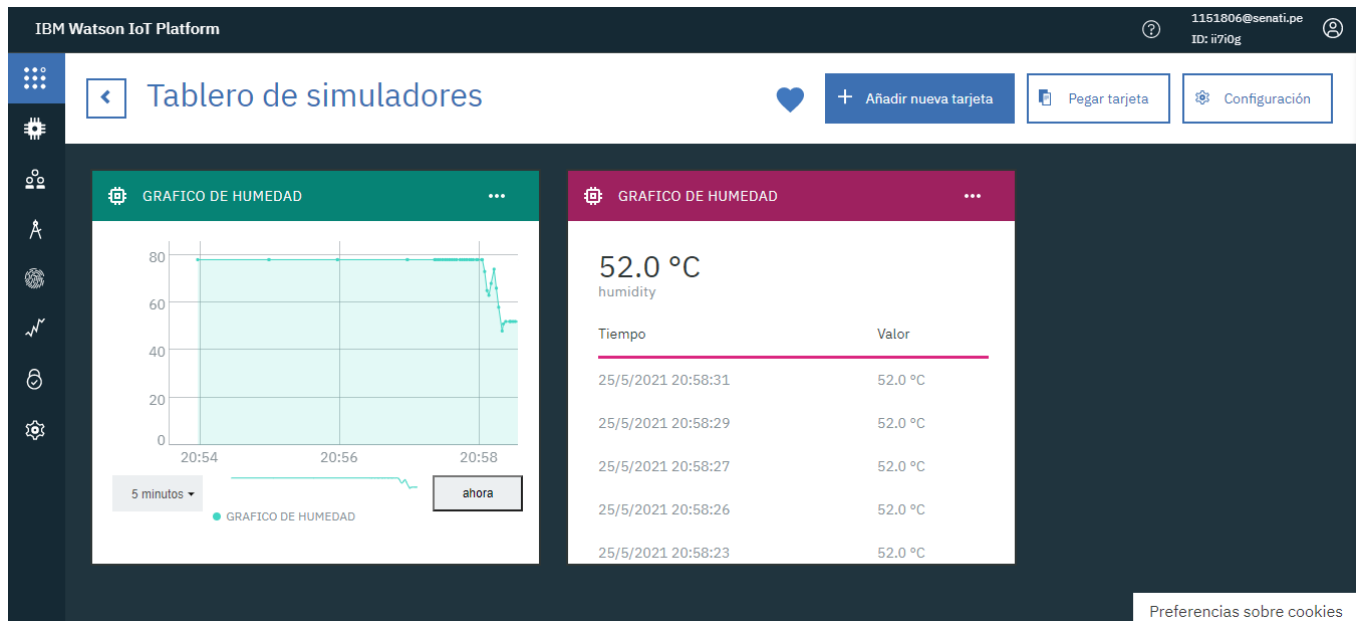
IBM Watson IoT Platform

1151806@senati.pe
ID: ii7i0g

Tablero de simuladores

Añadir nueva tarjeta

Pegar tarjeta

Configuración

GRAFICO DE HUMEDAD

80
60
40
20
0
20:54
20:56
20:58

5 minutos

ahora

GRAFICO DE HUMEDAD

GRAFICO DE HUMEDAD

52.0 °C
humidity

| Tiempo | Valor |
|---|---|
| 25/5/2021 20:58:31 | 52.0 °C |
| 25/5/2021 20:58:29 | 52.0 °C |
| 25/5/2021 20:58:27 | 52.0 °C |
| 25/5/2021 20:58:26 | 52.0 °C |
| 25/5/2021 20:58:23 | 52.0 °C |

Preferencias sobre cookies